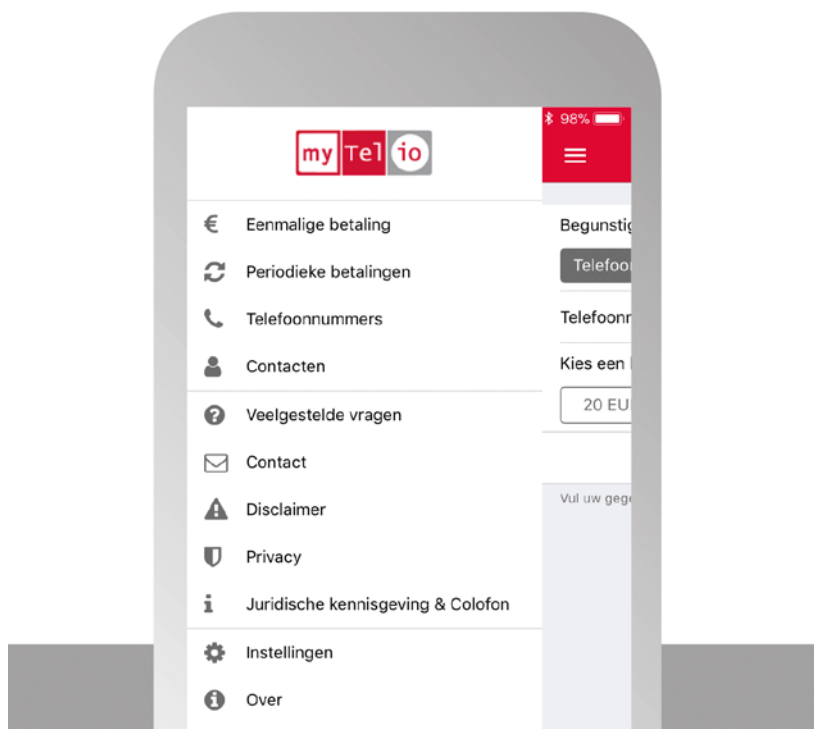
my Tel io

Eenmalige betaling

Periodieke betalingen

Telefoonnummers

Contacten

Veelgestelde vragen

Contact

Disclaimer

Privacy

Juridische kennisgeving & Colofon

Instellingen

Over

98%

Begunstig

Telefoon

Telefoonn

Kies een

20 EU

Vul uw gege